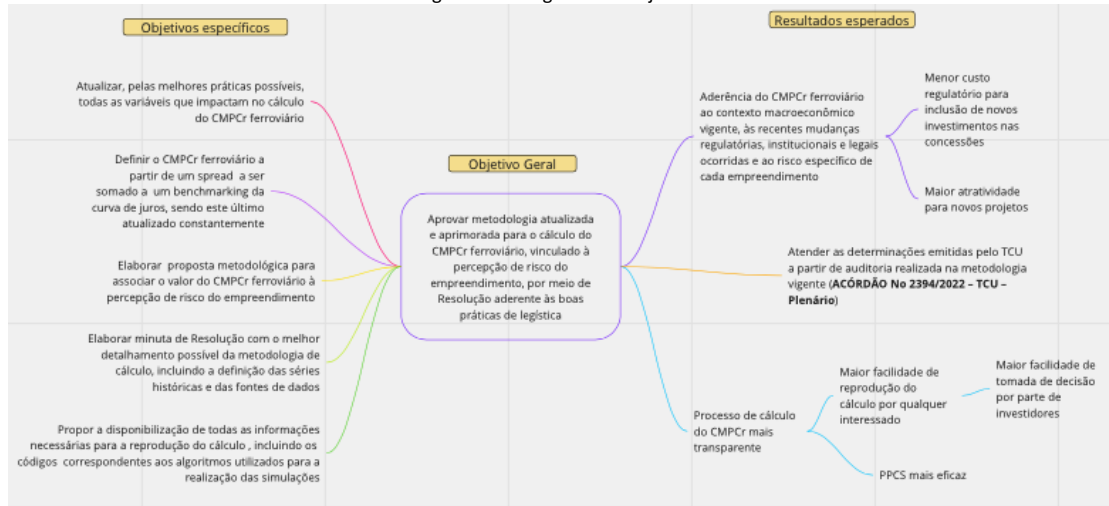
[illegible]

Objetivos específicos

Atualizar, pelas melhores práticas possíveis, todas as variáveis que impactam no cálculo do CMPCr ferroviário

Definir o CMPCr ferroviário a partir de um spread a ser somado a um benchmarking da curva de juros, sendo este último atualizado constantemente

Elaborar proposta metodológica para associar o valor do CMPCr ferroviário à percepção de risco do empreendimento

Elaborar minuta de Resolução com o melhor detalhamento possível da metodologia de cálculo, incluindo a definição das séries históricas e das fontes de dados

Propor a disponibilização de todas as informações necessárias para a reprodução do cálculo , incluindo os códigos correspondentes aos algoritmos utilizados para a realização das simulações

Objetivo Geral

Aprovar metodologia atualizada e aprimorada para o cálculo do CMPCr ferroviário, vinculado à percepção de risco do empreendimento, por meio de Resolução aderente às boas práticas de legística

Resultados esperados

Aderência do CMPCr ferroviário ao contexto macroeconômico vigente, às recentes mudanças regulatórias, institucionais e legais ocorridas e ao risco específico de cada empreendimento

Menor custo regulatório para inclusão de novos investimentos nas concessões

Maior atratividade para novos projetos

Atender as determinações emitidas pelo TCU a partir de auditoria realizada na metodologia vigente (**ACÓRDÃO No 2394/2022 – TCU – Plenário**)

Processo de cálculo do CMPCr mais transparente

Maior facilidade de reprodução do cálculo por qualquer interessado

Maior facilidade de tomada de decisão por parte de investidores

PPCS mais eficaz